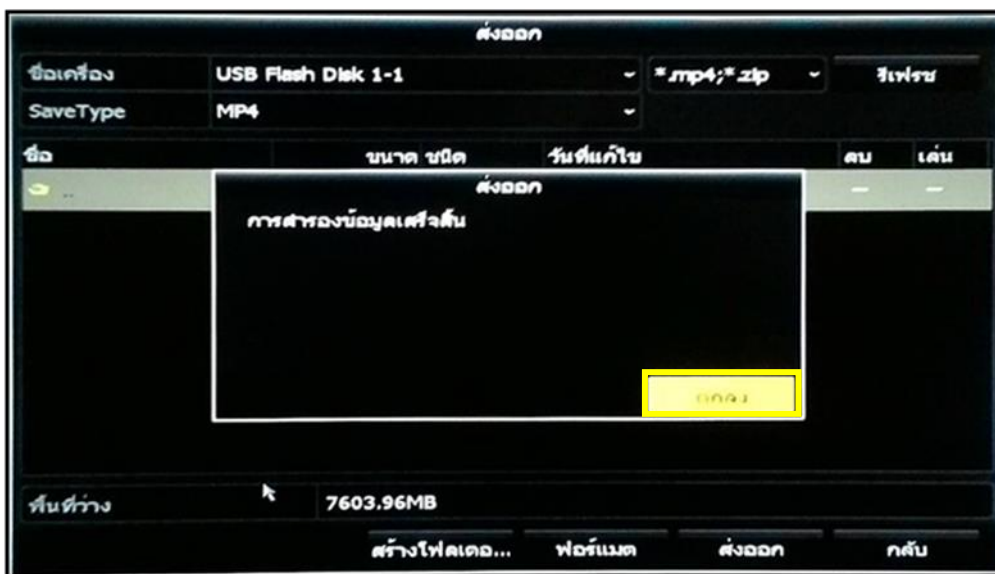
ส่งออก

ชื่อเครื่อง USB Flash Disk 1-1 *.mp4;*.zip รีเฟรช

SaveType MP4

ชื่อ ขนาด ชนิด วันที่แก้ไข ลบ เล่น

..

ส่งออก

การสำรองข้อมูลเสร็จสิ้น

ตกลง

พื้นที่ว่าง 7603.96MB

สร้างโฟลเดอ... ฟอร์แมต ส่งออก กลับ